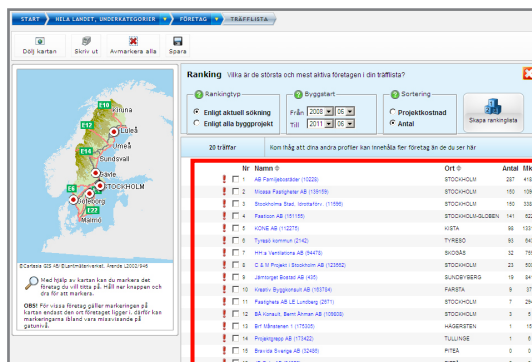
START | HELA LANDET, UNDERKATEGORIER | FÖRETAG | TRÄFFLISTA

Dölj kartan | Skriv ut | Avmarkera alla | Spara

Kiruna
E10
Luleå
E4
Umeå
E14
Sundsvall
Gävle
E18
STOCKHOLM
E6
Jönköping
E20
E22
Malmö

©Cartesia (05 IB) Euroinformationsverket, Ärende L2002/948

Med hjälp av kartan kan du markera det företag du vill titta på. Håll ner knappen och dra för att markera.

OBS! För vissa företag gäller markeringen på kartan endast den ort företaget ligger i, därför kan markeringarna ibland vara missvisande på gatunivå.

Ranking Vilka är de största och mest aktiva företagen i din träfflista?

1 Rankingtyp
Enligt aktuell sökning
Enligt alla byggprojekt

2 Byggstart
Från 2008 06
Till 2011 08

3 Sortering
Projektkostnad
Antal

Skapa rankinglista

20 träffar | Kom ihåg att dina andra profiler kan innehålla fler företag än de du ser här

| Nr | Namn | Ort | Antal | Mk |
|---|---|---|---|---|
| 1 | AB Familjebostäder (10228) | STOCKHOLM | 267 | 418 |
| 2 | Micasa Fastigheter AB (135159) | STOCKHOLM | 180 | 106 |
| 3 | Stockholms Stad, Idrottsförv. (11556) | STOCKHOLM | 150 | 13 |
| 4 | Peab AB (151155) | STOCKHOLM-GLOBEN | 141 | 62 |
| 5 | KONE AB (11275) | KISTA | 86 | 13 |
| 6 | Tyresö kommun (2142) | TYRESÖ | 93 | 54 |
| 7 | HH:s Ventilations AB (56478) | SKOGÅS | 32 | 76 |
| 8 | C & M Projekt i Stockholm AB (123562) | STOCKHOLM | 23 | 86 |
| 9 | Järnforget Bostad AB (435) | SUNDBYBERG | 19 | 84 |
| 10 | Kreativ Byggkonsult AB (76364) | FARSTA | 9 | 37 |
| 11 | Fastighets AB LE Lundberg (2511) | STOCKHOLM | 7 | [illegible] |
| 12 | BÅ Konsult, Bernt Åhman AB (109808) | STOCKHOLM | 6 | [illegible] |
| 13 | Brf Månstenen 1 (175305) | HAGERSTEN | 1 | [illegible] |
| 14 | Projektgrupp AB (173422) | TULLINGE | 1 | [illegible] |
| 15 | Bravida Sverige AB (32465) | PITEÅ | 0 | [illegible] |